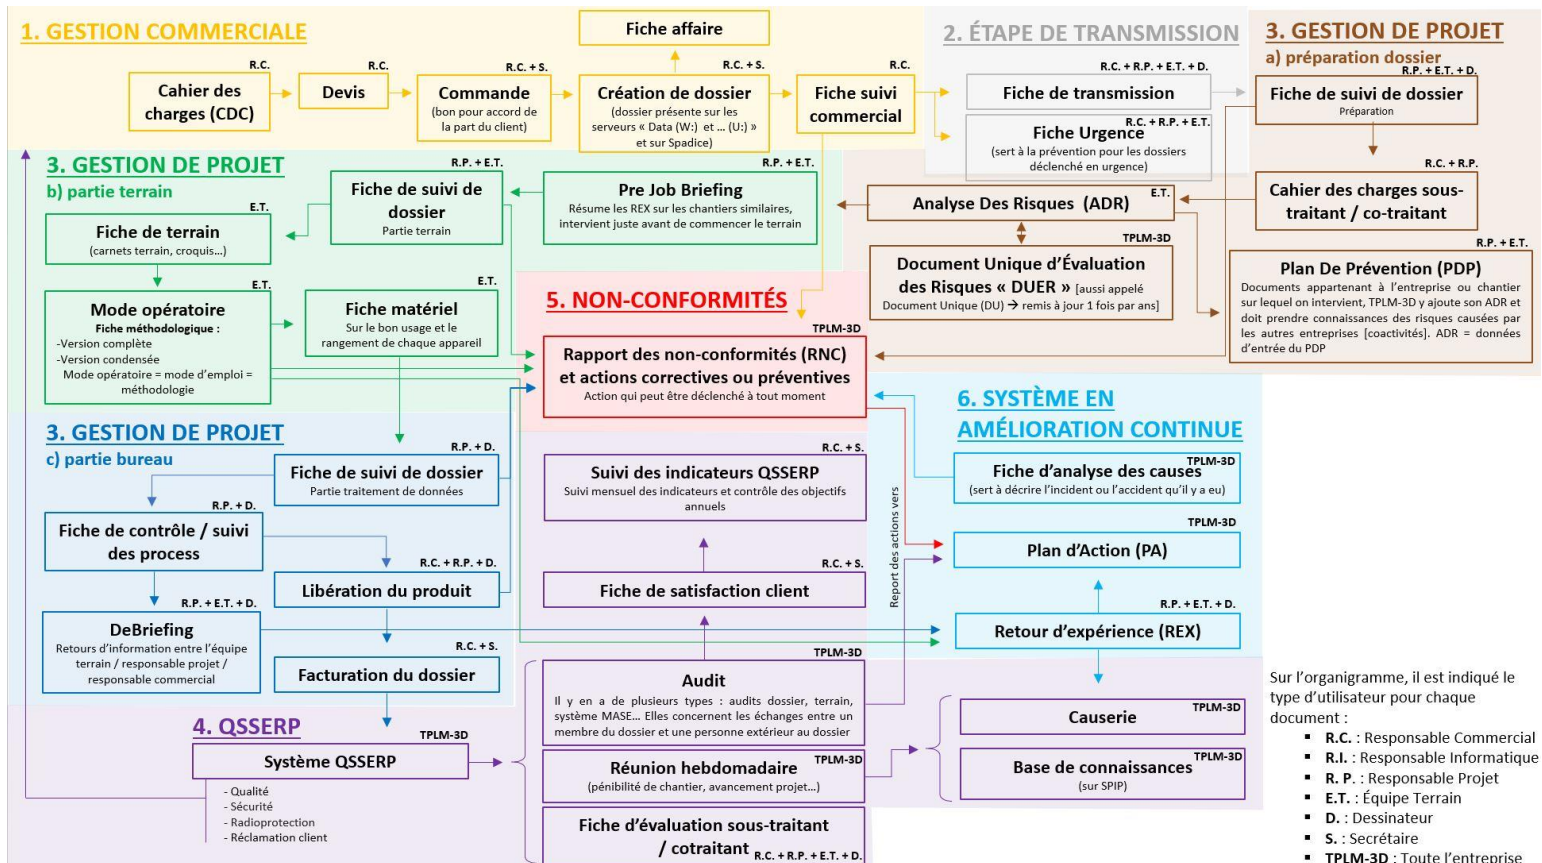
1. GESTION COMMERCIALE

R.C.
Cahier des charges (CDC)

R.C.
Devis

R.C. + S.
Commande
(bon pour accord de la part du client)

Fiche affaire

R.C. + S.
Création de dossier
(dossier présente sur les serveurs « Data (W:) et ... (U:) » et sur Spadice)

R.C.
Fiche suivi commercial

2. ÉTAPE DE TRANSMISSION

R.C. + R.P. + E.T. + D.
Fiche de transmission

R.C. + R.P. + E.T.
Fiche Urgence
(sert à la prévention pour les dossiers déclenché en urgence)

3. GESTION DE PROJET
a) préparation dossier

R.P. + E.T. + D.
Fiche de suivi de dossier
Préparation

R.C. + R.P.
Cahier des charges sous-traitant / co-traitant

R.P. + E.T.
Plan De Prévention (PDP)
Documents appartenant à l'entreprise ou chantier sur lequel on intervient, TPLM-3D y ajoute son ADR et doit prendre connaissances des risques causées par les autres entreprises [coactivités]. ADR = données d'entrée du PDP

E.T.
Analyse Des Risques (ADR)

TPLM-3D
Document Unique d'Évaluation des Risques « DUER » [aussi appelé Document Unique (DU) → remis à jour 1 fois par ans]

3. GESTION DE PROJET
b) partie terrain

R.P. + E.T.
Fiche de suivi de dossier
Partie terrain

R.P. + E.T.
Pre Job Briefing
Résume les REX sur les chantiers similaires, intervient juste avant de commencer le terrain

E.T.
Fiche de terrain
(carnets terrain, croquis...)

E.T.
Mode opératoire
Fiche méthodologique :
-Version complète
-Version condensée
Mode opératoire = mode d'emploi = méthodologie

E.T.
Fiche matériel
Sur le bon usage et le rangement de chaque appareil

5. NON-CONFORMITÉS

TPLM-3D
Rapport des non-conformités (RNC) et actions correctives ou préventives
Action qui peut être déclenché à tout moment

3. GESTION DE PROJET
c) partie bureau

R.P. + D.
Fiche de suivi de dossier
Partie traitement de données

R.P. + D.
Fiche de contrôle / suivi des process

R.C. + R.P. + D.
Libération du produit

R.P. + E.T. + D.
DeBriefing
Retours d'information entre l'équipe terrain / responsable projet / responsable commercial

R.C. + S.
Facturation du dossier

R.C. + S.
Suivi des indicateurs QSSERP
Suivi mensuel des indicateurs et contrôle des objectifs annuels

R.C. + S.
Fiche de satisfaction client

Report des actions vers

6. SYSTÈME EN AMÉLIORATION CONTINUE

TPLM-3D
Fiche d'analyse des causes
(sert à décrire l'incident ou l'accident qu'il y a eu)

TPLM-3D
Plan d'Action (PA)

R.P. + E.T. + D.
Retour d'expérience (REX)

4. QSSERP

TPLM-3D
Système QSSERP
- Qualité
- Sécurité
- Radioprotection
- Réclamation client

TPLM-3D
Audit
Il y en a de plusieurs types : audits dossier, terrain, système MASE... Elles concernent les échanges entre un membre du dossier et une personne extérieur au dossier

TPLM-3D
Réunion hebdomadaire
(pénibilité de chantier, avancement projet...)

Fiche d'évaluation sous-traitant / cotraitant R.C. + R.P. + E.T. + D.

TPLM-3D
Causerie

TPLM-3D
Base de connaissances
(sur SPIP)

Sur l'organigramme, il est indiqué le type d'utilisateur pour chaque document :
▪ R.C. : Responsable Commercial
▪ R.I. : Responsable Informatique
▪ R. P. : Responsable Projet
▪ E.T. : Équipe Terrain
▪ D. : Dessinateur
▪ S. : Secrétaire
▪ TPLM-3D : Toute l'entreprise